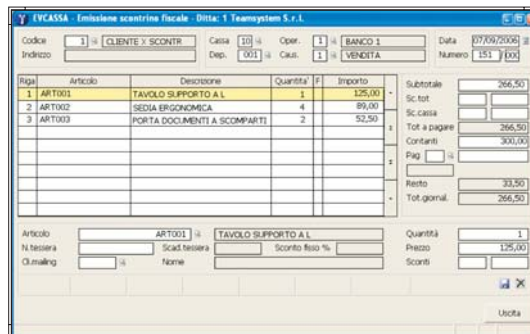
EVCASSA - Emissione scontrino fiscale - Ditta: 1 Teamsystem S.r.l.

Codice 1 CLIENTE X SCONTR
Indirizzo
Cassa 10
Dep. 001
Oper. 1 BANCO 1
Caus. 1 VENDITA
Data 07/09/2006
Numero 151 / 000

| Riga | Articolo | Descrizione | Quantita' | F | Importo |
|---|---|---|---|---|---|
| 1 | ART001 | TAVOLO SUPPORTO A L | 1 | | 125,00 |
| 2 | ART002 | SEDIA ERGONOMICA | 4 | | 89,00 |
| 3 | ART003 | PORTA DOCUMENTI A SCOMPARTI | 2 | | 52,50 |

Subtotale 266,50
Sc.tot
Sc.cassa
Tot a pagare 266,50
Contanti 300,00
Pag.
Resto 33,50
Tot.giornal. 266,50

Articolo ART001 TAVOLO SUPPORTO A L
N.tessera
Scad.tessera
Sconto fisso %
Ol.mailing
Nome
Quantità 1
Prezzo 125,00
Sconti

Uscita